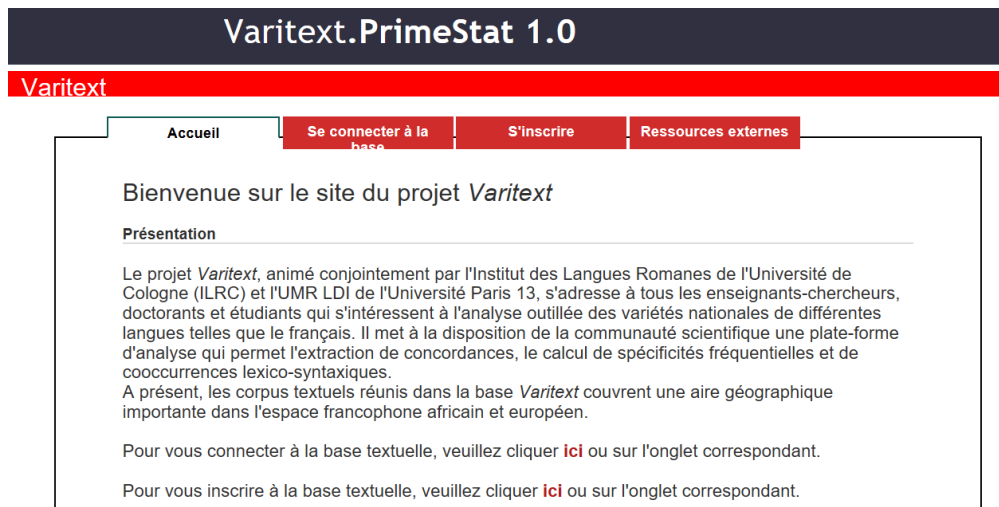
Varitext.PrimeStat 1.0

Varitext

Accueil | Se connecter à la base | S'inscrire | Ressources externes

Bienvenue sur le site du projet Varitext

Présentation

Le projet Varitext, animé conjointement par l'Institut des Langues Romanes de l'Université de Cologne (ILRC) et l'UMR LDI de l'Université Paris 13, s'adresse à tous les enseignants-chercheurs, doctorants et étudiants qui s'intéressent à l'analyse outillée des variétés nationales de différentes langues telles que le français. Il met à la disposition de la communauté scientifique une plate-forme d'analyse qui permet l'extraction de concordances, le calcul de spécificités fréquentielles et de cooccurrences lexico-syntaxiques.
A présent, les corpus textuels réunis dans la base Varitext couvrent une aire géographique importante dans l'espace francophone africain et européen.

Pour vous connecter à la base textuelle, veuillez cliquer ici ou sur l'onglet correspondant.

Pour vous inscrire à la base textuelle, veuillez cliquer ici ou sur l'onglet correspondant.